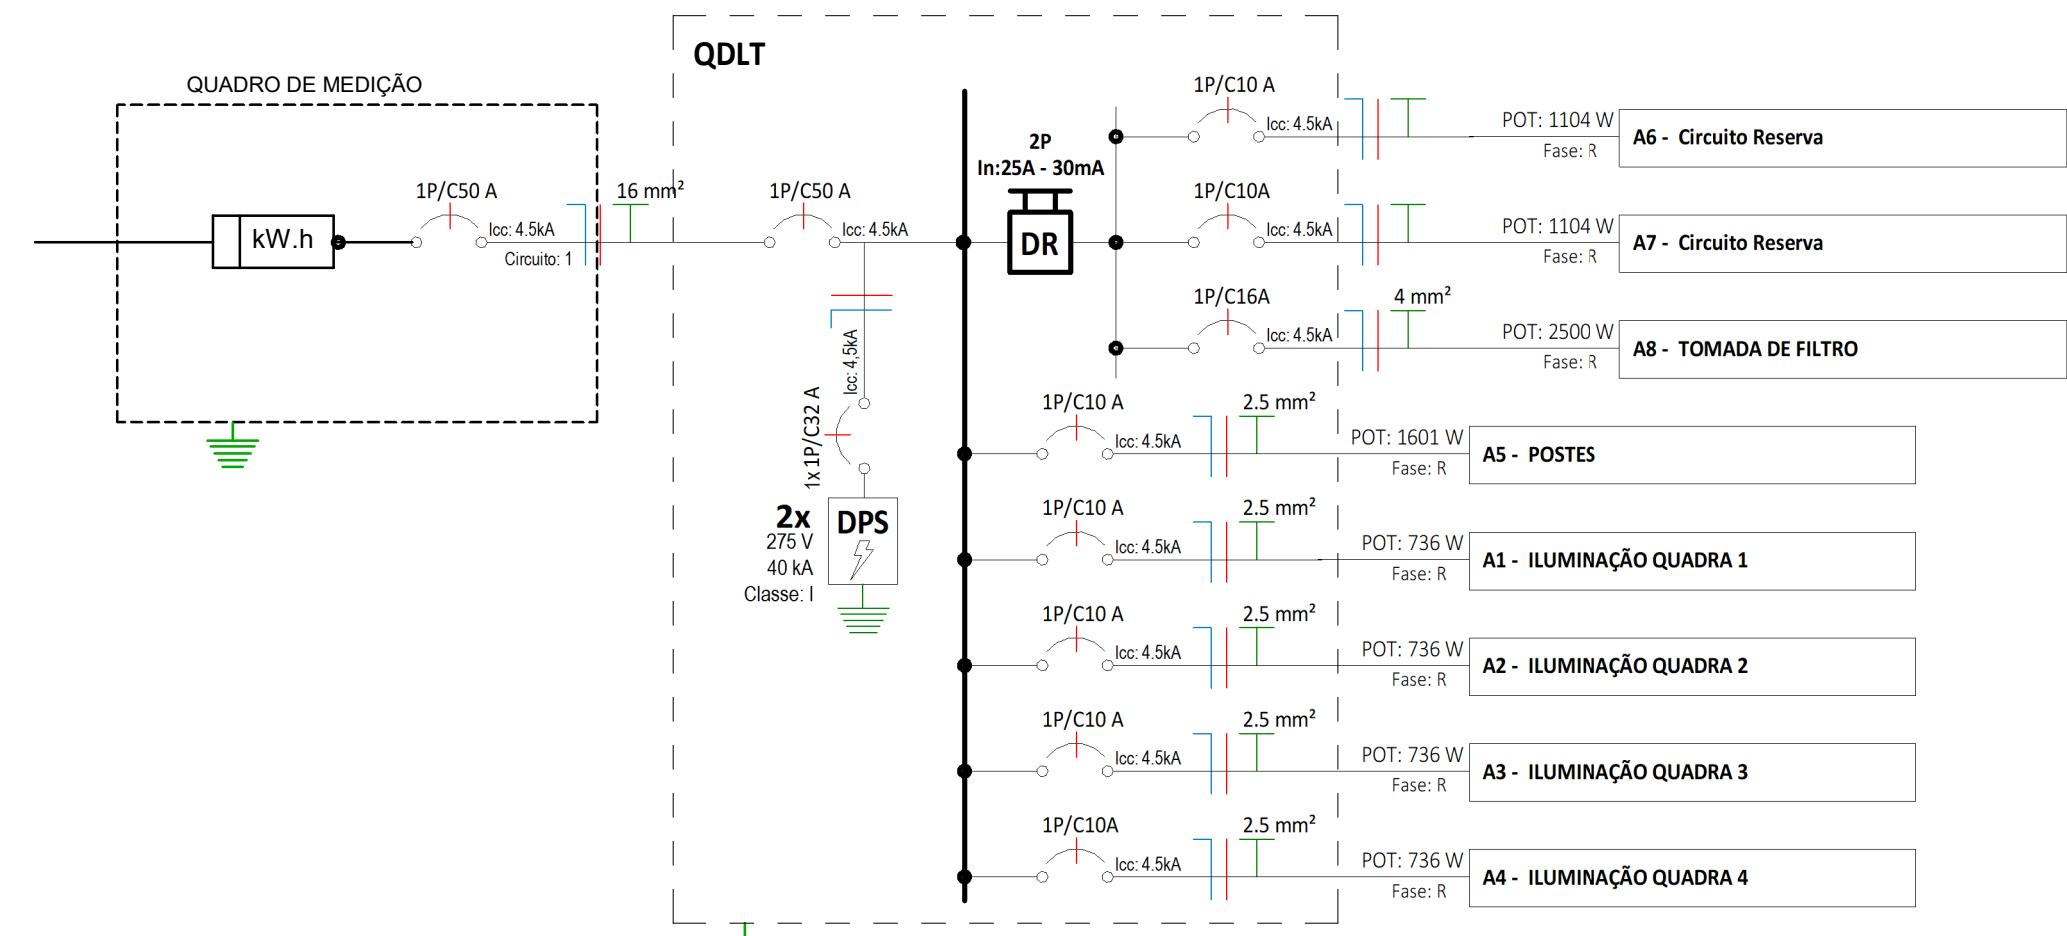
QDLT

QUADRO DE MEDIÇÃO

kW.h

1P/C50 A
Icc: 4.5kA
Circuito: 1

16 mm²

1P/C50 A
Icc: 4.5kA

Icc: 4,5kA
1x 1P/C32 A

2x
275 V
40 kA
Classe: I

DPS

2P
In:25A - 30mA
DR

1P/C10 A
Icc: 4.5kA
POT: 1104 W
Fase: R
A6 - Circuito Reserva

1P/C10A
Icc: 4.5kA
POT: 1104 W
Fase: R
A7 - Circuito Reserva

1P/C16A
Icc: 4.5kA
4 mm²
POT: 2500 W
Fase: R
A8 - TOMADA DE FILTRO

1P/C10 A
2.5 mm²
Icc: 4.5kA
POT: 1601 W
Fase: R
A5 - POSTES

1P/C10 A
2.5 mm²
Icc: 4.5kA
POT: 736 W
Fase: R
A1 - ILUMINAÇÃO QUADRA 1

1P/C10 A
2.5 mm²
Icc: 4.5kA
POT: 736 W
Fase: R
A2 - ILUMINAÇÃO QUADRA 2

1P/C10 A
2.5 mm²
Icc: 4.5kA
POT: 736 W
Fase: R
A3 - ILUMINAÇÃO QUADRA 3

1P/C10A
2.5 mm²
Icc: 4.5kA
POT: 736 W
Fase: R
A4 - ILUMINAÇÃO QUADRA 4